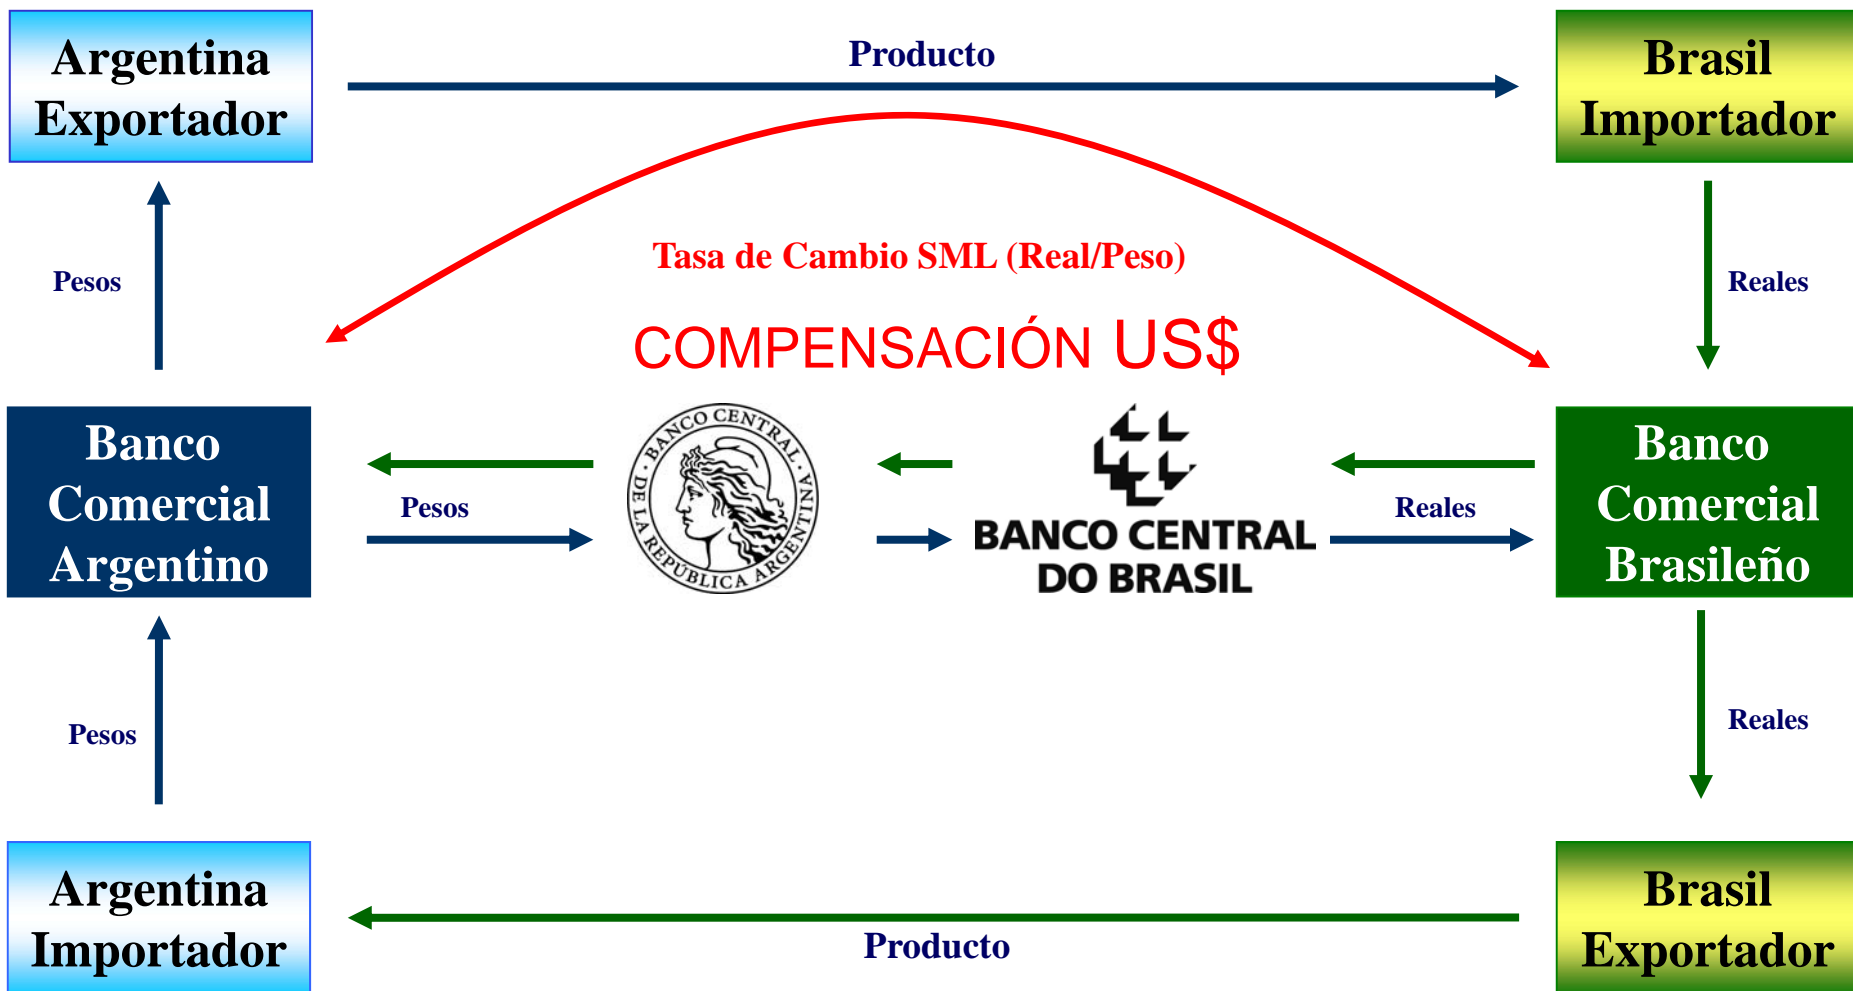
Argentina Exportador

Producto

Brasil Importador

Pesos

Tasa de Cambio SML (Real/Peso)

Reales

COMPENSACIÓN US$

Banco Comercial Argentino

Pesos

BANCO CENTRAL DE LA REPÚBLICA ARGENTINA

BANCO CENTRAL DO BRASIL

Reales

Banco Comercial Brasileño

Pesos

Reales

Argentina Importador

Producto

Brasil Exportador